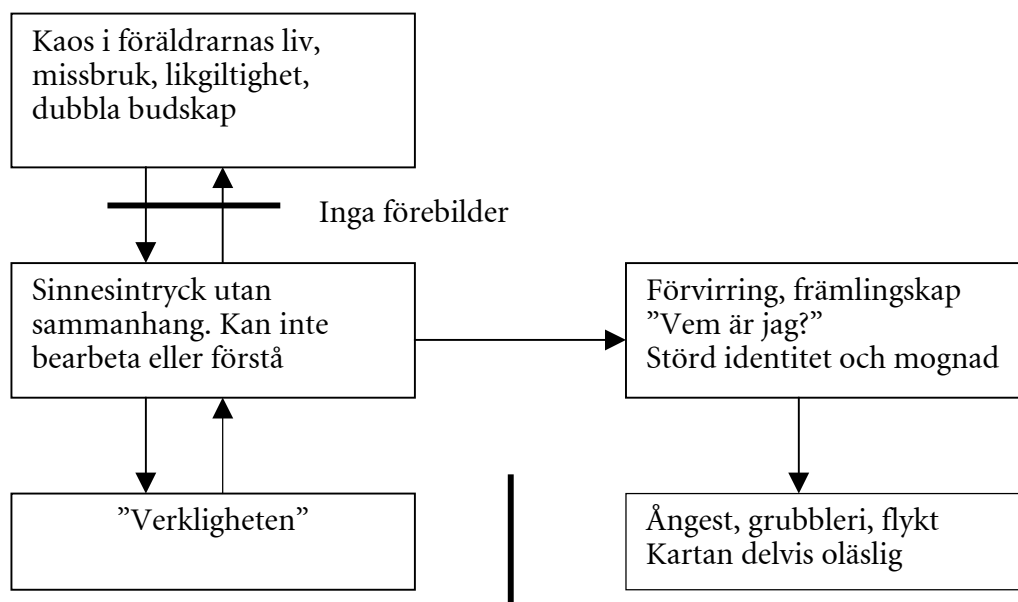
Kaos i föräldrarnas liv, missbruk, likgiltighet, dubbla budskap

Inga förebilder

Sinnesintryck utan sammanhang. Kan inte bearbeta eller förstå

Förvirring, främlingskap
”Vem är jag?”
Störd identitet och mognad

”Verkligheten”

Ångest, grubbleri, flykt
Kartan delvis oläslig